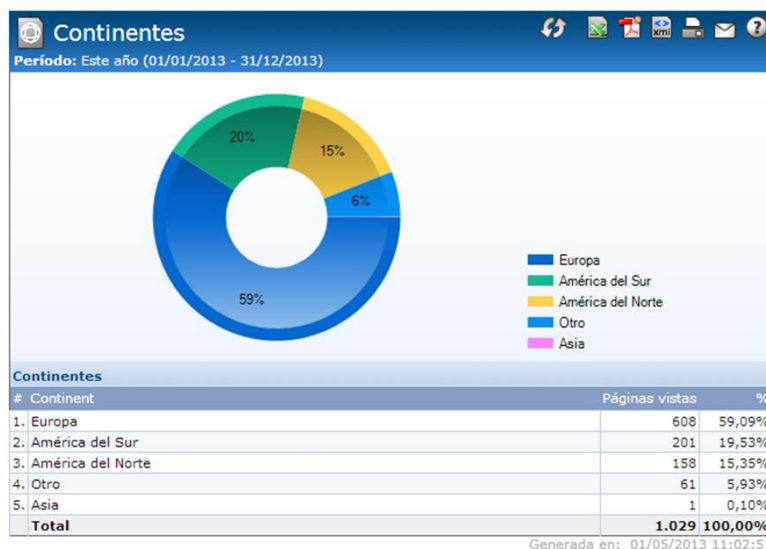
Continentes

Período: Este año (01/01/2013 - 31/12/2013)

20%
15%
6%
59%

Europa
América del Sur
América del Norte
Otro
Asia

Continentes

| # | Continent | Páginas vistas | % |
|---|---|---|---|
| 1. | Europa | 608 | 59,09% |
| 2. | América del Sur | 201 | 19,53% |
| 3. | América del Norte | 158 | 15,35% |
| 4. | Otro | 61 | 5,93% |
| 5. | Asia | 1 | 0,10% |
| | Total | 1.029 | 100,00% |

Generada en: 01/05/2013 11:02:5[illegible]